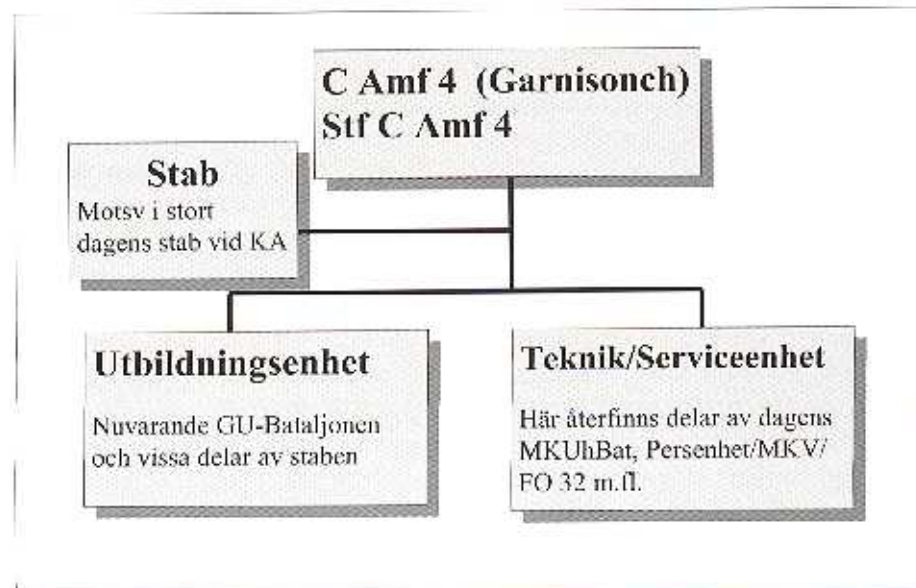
C Amf 4 (Garnisonch)
Stf C Amf 4

Stab
Motsv i stort dagens stab vid KA

Utbildningsenhet
Nuvarande GU-Bataljonen och vissa delar av staben

Teknik/Serviceenhet
Här återfinns delar av dagens MKUhBat, Persenhet/MKV/ FO 32 m.fl.